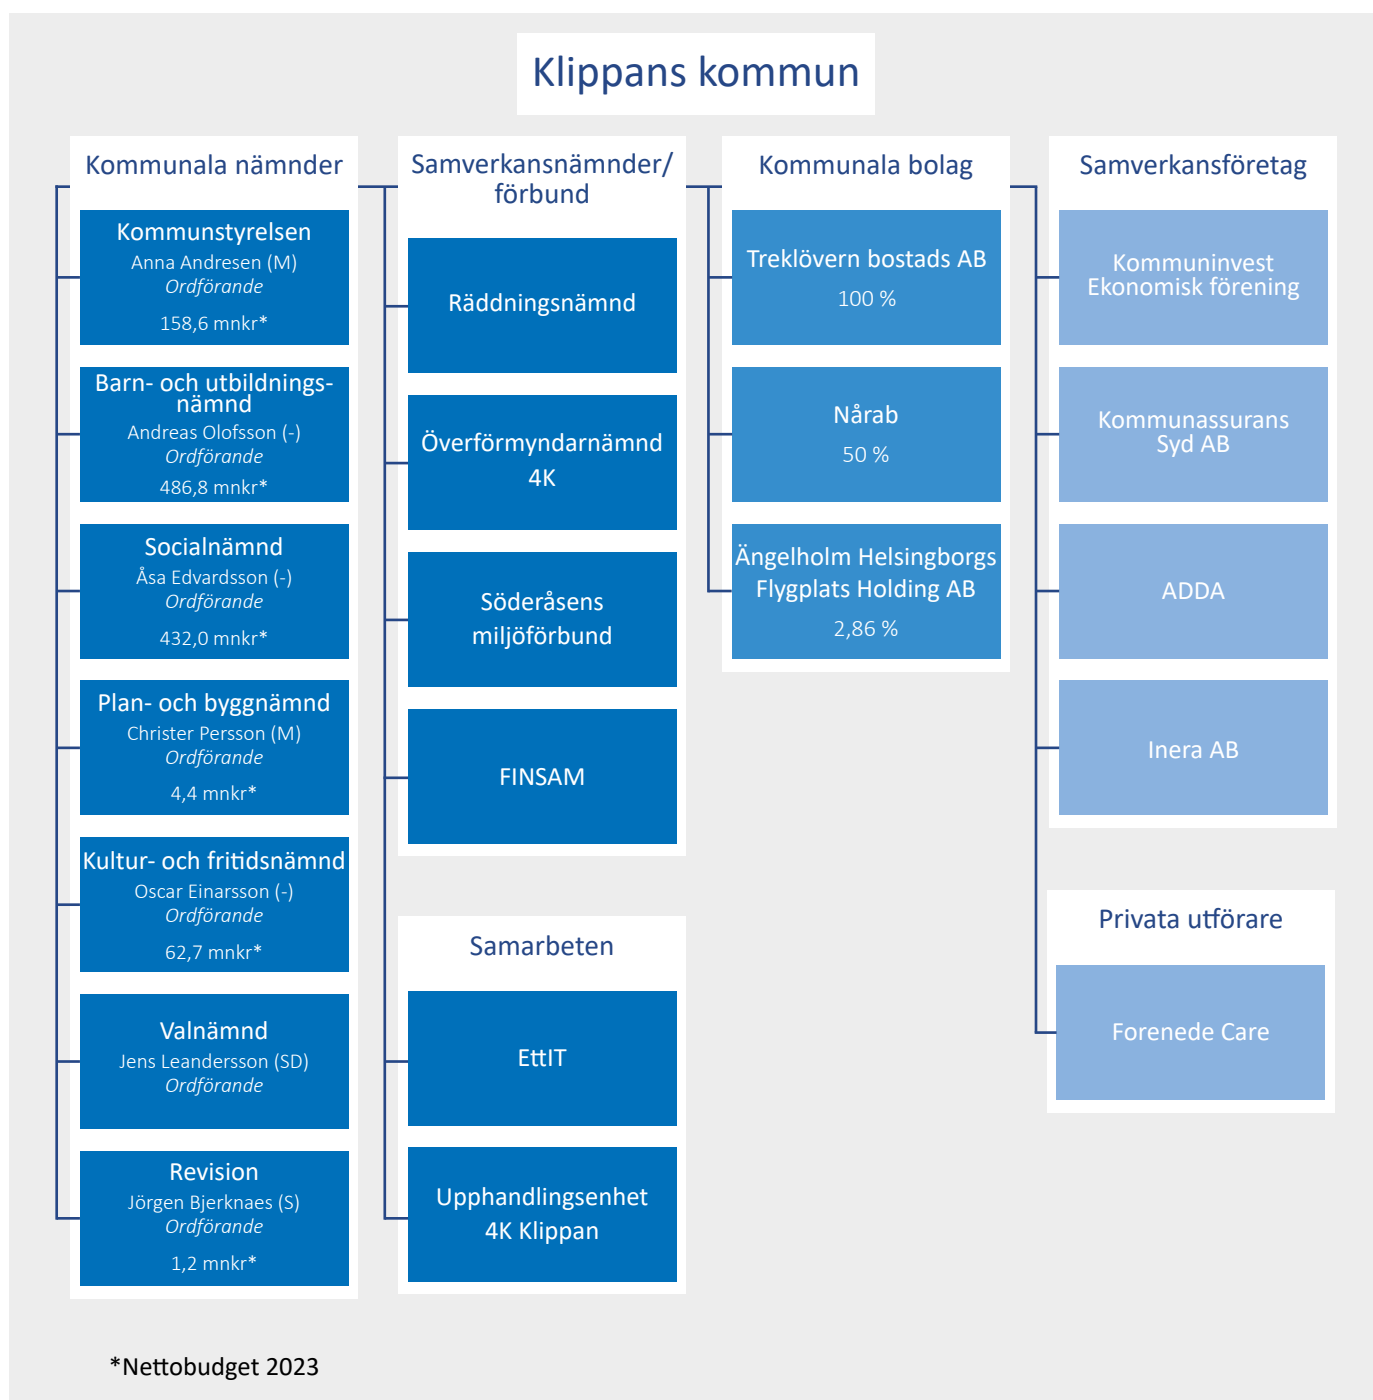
Klippans kommun

Kommunala nämnder

Kommunstyrelsen
Anna Andresen (M)
Ordförande
158,6 mnkr*

Barn- och utbildningsnämnd
Andreas Olofsson (-)
Ordförande
486,8 mnkr*

Socialnämnd
Åsa Edvardsson (-)
Ordförande
432,0 mnkr*

Plan- och byggnämnd
Christer Persson (M)
Ordförande
4,4 mnkr*

Kultur- och fritidsnämnd
Oscar Einarsson (-)
Ordförande
62,7 mnkr*

Valnämnd
Jens Leandersson (SD)
Ordförande

Revision
Jörgen Bjerknaes (S)
Ordförande
1,2 mnkr*

Samverkansnämnder/förbund

Räddningsnämnd

Överförmyndarnämnd 4K

Söderåsens miljöförbund

FINSAM

Samarbeten

EttIT

Upphandlingsenhet 4K Klippan

Kommunala bolag

Treklövern bostads AB
100 %

Nårab
50 %

Ängelholm Helsingborgs Flygplats Holding AB
2,86 %

Samverkansföretag

Kommuninvest Ekonomisk förening

Kommunassurans Syd AB

ADDA

Inera AB

Privata utförare

Forenede Care

*Nettobudget 2023